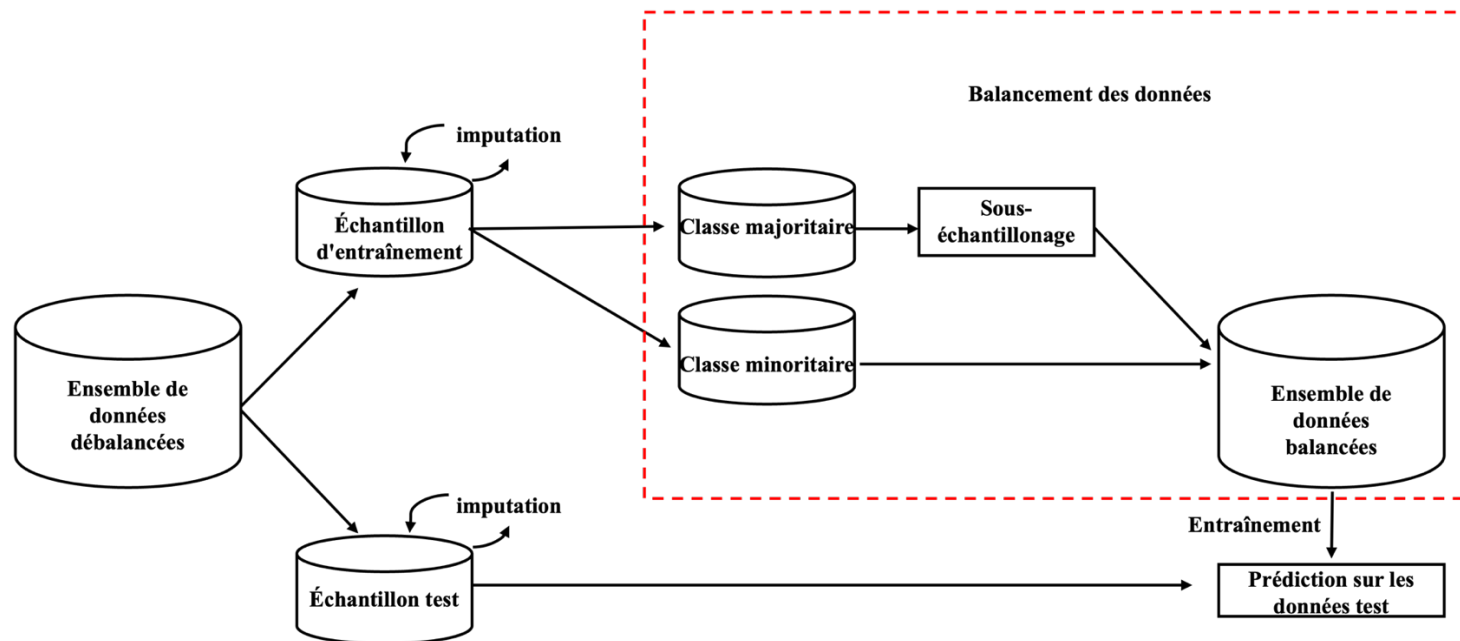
Balancement des données

imputation

Échantillon d'entraînement

Classe majoritaire

Sous-échantillonage

Classe minoritaire

Ensemble de données débalancées

Ensemble de données balancées

imputation

Entraînement

Échantillon test

Prédiction sur les données test